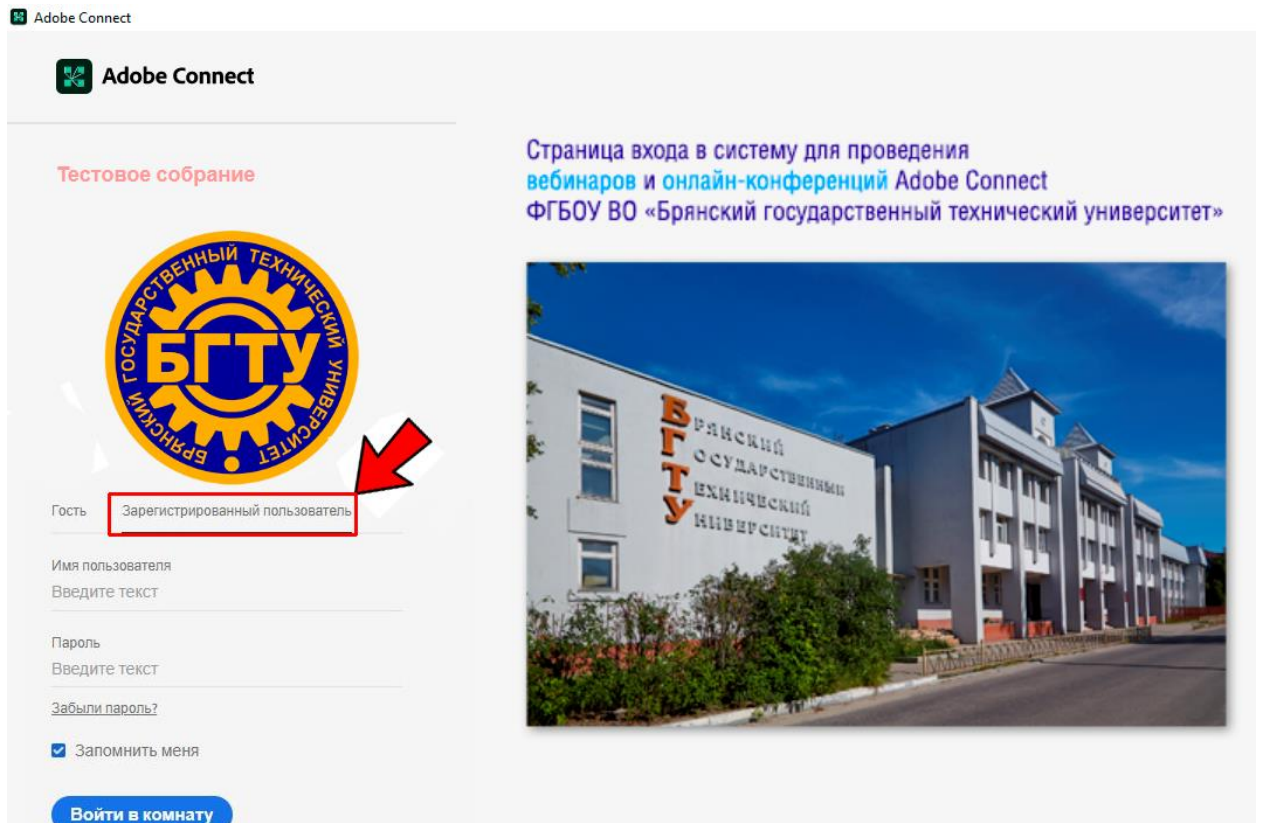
Adobe Connect

Adobe Connect

Тестовое собрание

БРЯНСКИЙ ГОСУДАРСТВЕННЫЙ ТЕХНИЧЕСКИЙ УНИВЕРСИТЕТ
БГТУ

Гость Зарегистрированный пользователь

Имя пользователя
Введите текст

Пароль
Введите текст

Забыли пароль?

Запомнить меня

Войти в комнату

Страница входа в систему для проведения вебинаров и онлайн-конференций Adobe Connect
ФГБОУ ВО «Брянский государственный технический университет»

БГТУ Брянский Государственный Технический Университет